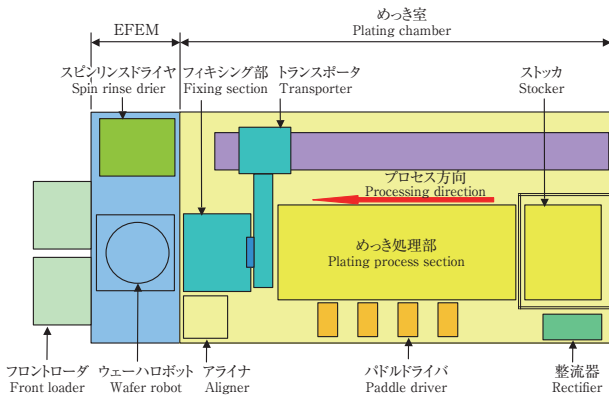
EFEM

めっき室
Plating chamber

スピンリンスドライヤ
Spin rinse drier

フィキシング部
Fixing section

トランスポータ
Transporter

ストッカ
Stocker

プロセス方向
Processing direction

めっき処理部
Plating process section

フロントローダ
Front loader

ウェーハロボット
Wafer robot

アライナ
Aligner

パドルドライバ
Paddle driver

整流器
Rectifier